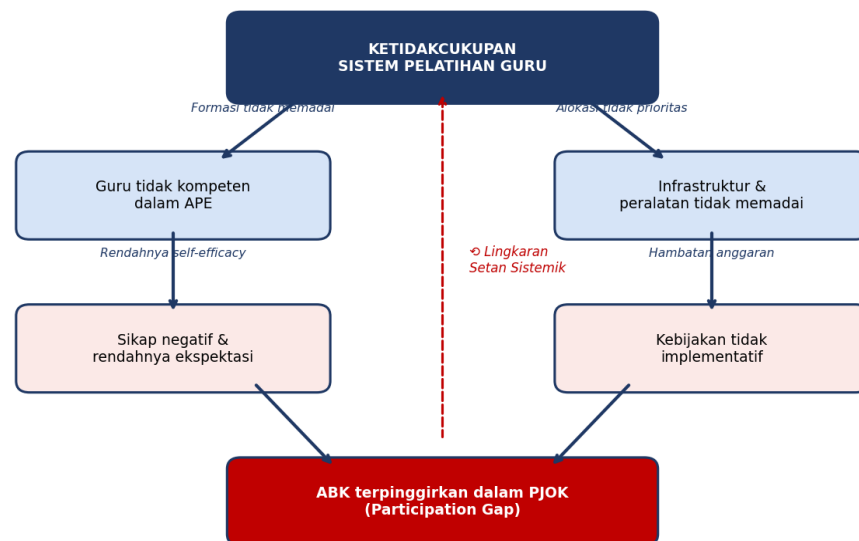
KETIDAKCUKUPAN
SISTEM PELATIHAN GURU

Formasi tidak memadai

Alokasi tidak prioritas

Guru tidak kompeten dalam APE

Infrastruktur & peralatan tidak memadai

Rendahnya self-efficacy

⟲ Lingkaran Setan Sistemik

Hambatan anggaran

Sikap negatif & rendahnya ekspektasi

Kebijakan tidak implementatif

ABK terpinggirkan dalam PJOK
(Participation Gap)